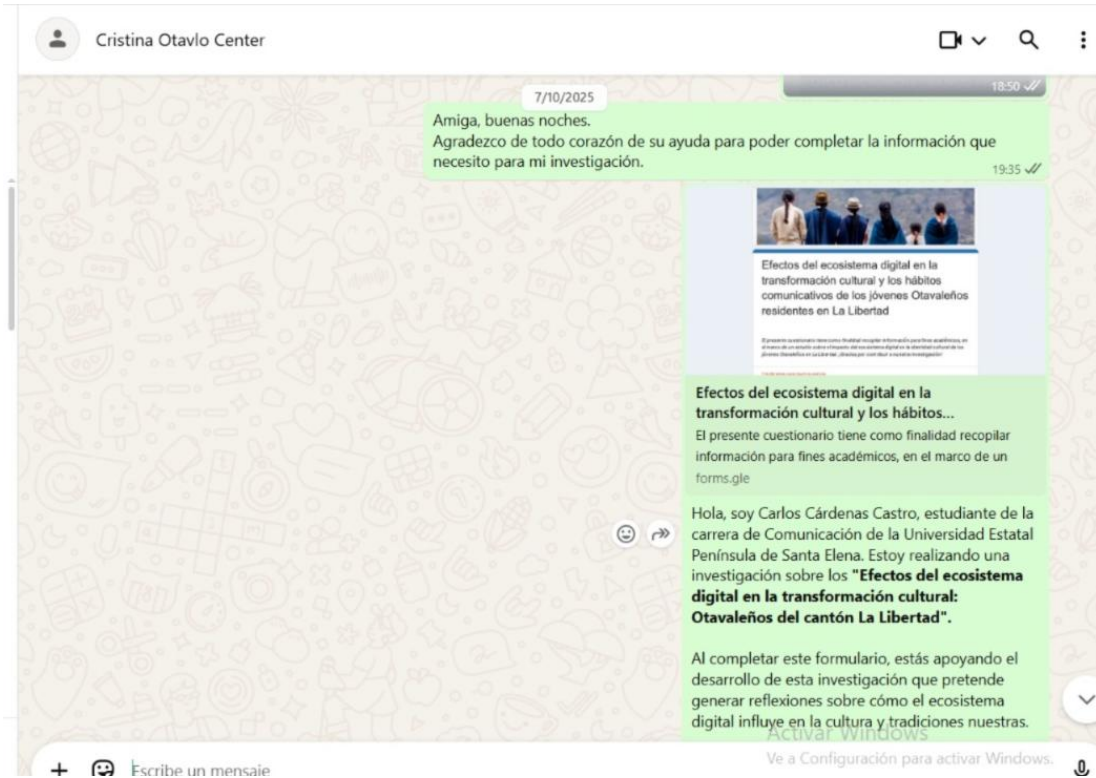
Cristina Otavlo Center

18:50

7/10/2025

Amiga, buenas noches.
Agradezco de todo corazón de su ayuda para poder completar la información que necesito para mi investigación.
19:35

Efectos del ecosistema digital en la transformación cultural y los hábitos comunicativos de los jóvenes Otavaleños residentes en La Libertad

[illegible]

Efectos del ecosistema digital en la transformación cultural y los hábitos...
El presente cuestionario tiene como finalidad recopilar información para fines académicos, en el marco de un
forms.gle

Hola, soy Carlos Cárdenas Castro, estudiante de la carrera de Comunicación de la Universidad Estatal Península de Santa Elena. Estoy realizando una investigación sobre los **"Efectos del ecosistema digital en la transformación cultural: Otavaleños del cantón La Libertad".**

Al completar este formulario, estás apoyando el desarrollo de esta investigación que pretende generar reflexiones sobre cómo el ecosistema digital influye en la cultura y tradiciones nuestras.

Activar Windows
Ve a Configuración para activar Windows.

Escribe un mensaje